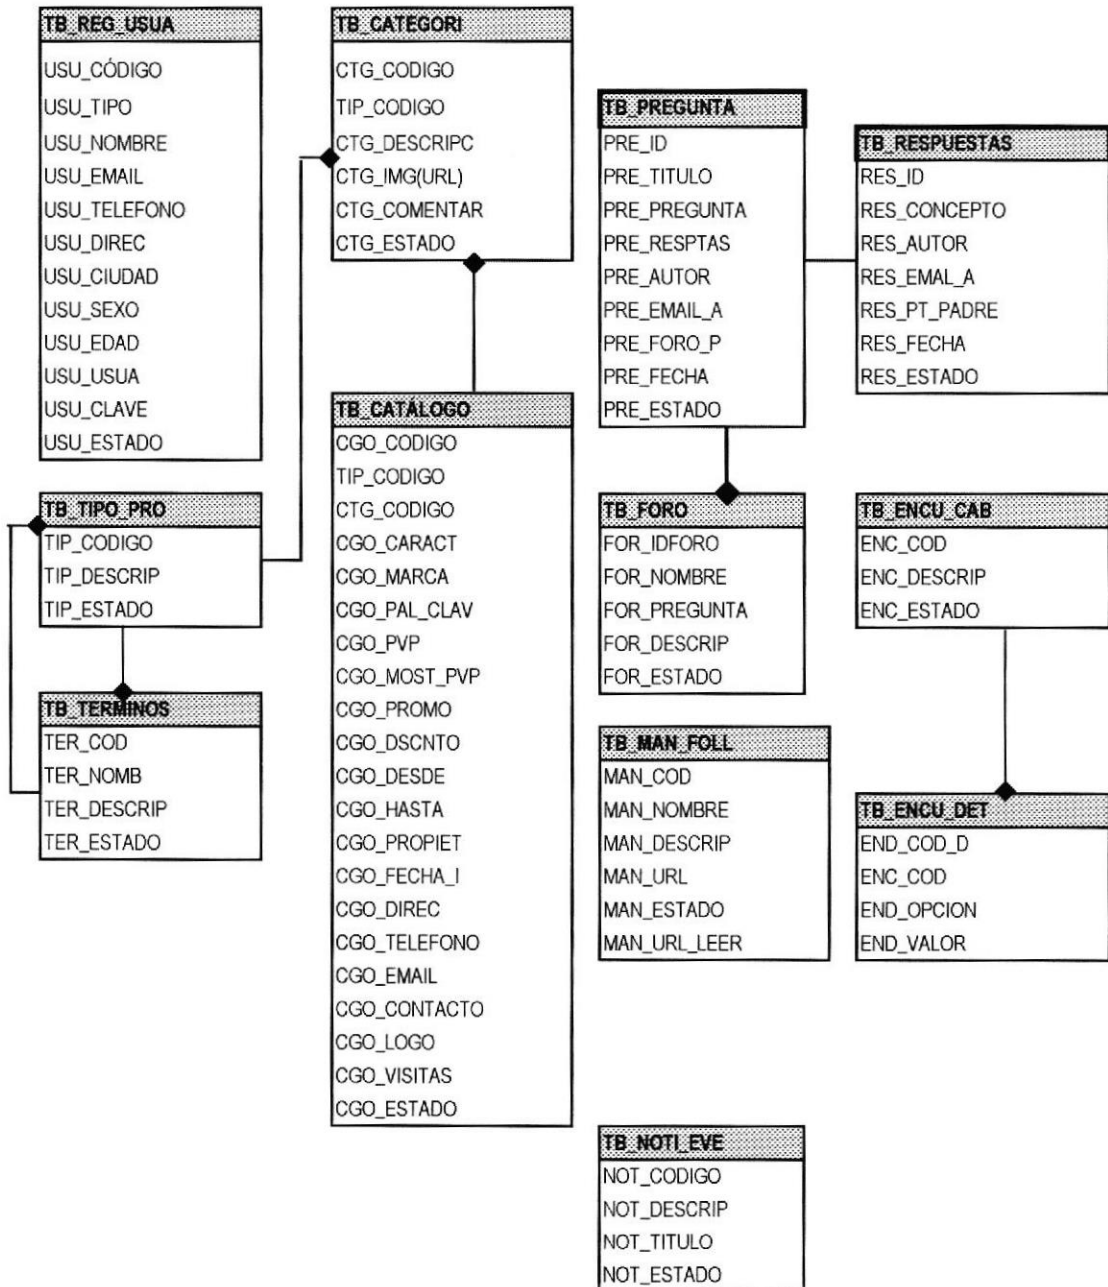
| TB_REG_USUA |
|---|
| USU_CÓDIGO |
| USU_TIPO |
| USU_NOMBRE |
| USU_EMAIL |
| USU_TELEFONO |
| USU_DIREC |
| USU_CIUDAD |
| USU_SEXO |
| USU_EDAD |
| USU_USUA |
| USU_CLAVE |
| USU_ESTADO |

| TB_CATEGORI |
|---|
| CTG_CODIGO |
| TIP_CODIGO |
| CTG_DESCRIPC |
| CTG_IMG(URL) |
| CTG_COMENTAR |
| CTG_ESTADO |

| TB_PREGUNTA |
|---|
| PRE_ID |
| PRE_TITULO |
| PRE_PREGUNTA |
| PRE_RESPTAS |
| PRE_AUTOR |
| PRE_EMAIL_A |
| PRE_FORO_P |
| PRE_FECHA |
| PRE_ESTADO |

| TB_RESPUESTAS |
|---|
| RES_ID |
| RES_CONCEPTO |
| RES_AUTOR |
| RES_EMAL_A |
| RES_PT_PADRE |
| RES_FECHA |
| RES_ESTADO |

| TB_TIPO_PRO |
|---|
| TIP_CODIGO |
| TIP_DESCRIP |
| TIP_ESTADO |

| TB_TERMINOS |
|---|
| TER_COD |
| TER_NOMB |
| TER_DESCRIP |
| TER_ESTADO |

| TB_CATÁLOGO |
|---|
| CGO_CODIGO |
| TIP_CODIGO |
| CTG_CODIGO |
| CGO_CARACT |
| CGO_MARCA |
| CGO_PAL_CLAV |
| CGO_PVP |
| CGO_MOST_PVP |
| CGO_PROMO |
| CGO_DSCNTO |
| CGO_DESDE |
| CGO_HASTA |
| CGO_PROPIET |
| CGO_FECHA_I |
| CGO_DIREC |
| CGO_TELEFONO |
| CGO_EMAIL |
| CGO_CONTACTO |
| CGO_LOGO |
| CGO_VISITAS |
| CGO_ESTADO |

| TB_FORO |
|---|
| FOR_IDFORO |
| FOR_NOMBRE |
| FOR_PREGUNTA |
| FOR_DESCRIP |
| FOR_ESTADO |

| TB_ENCU_CAB |
|---|
| ENC_COD |
| ENC_DESCRIP |
| ENC_ESTADO |

| TB_MAN_FOLL |
|---|
| MAN_COD |
| MAN_NOMBRE |
| MAN_DESCRIP |
| MAN_URL |
| MAN_ESTADO |
| MAN_URL_LEER |

| TB_ENCU_DET |
|---|
| END_COD_D |
| ENC_COD |
| END_OPCION |
| END_VALOR |

| TB_NOTI_EVE |
|---|
| NOT_CODIGO |
| NOT_DESCRIP |
| NOT_TITULO |
| NOT_ESTADO |